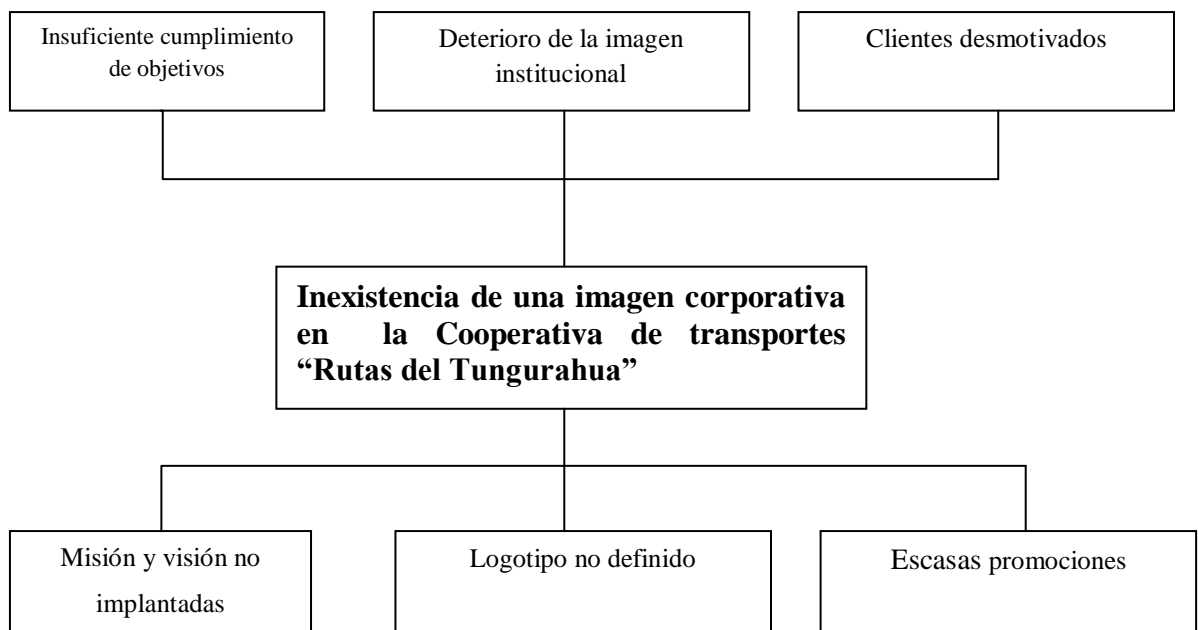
Insuficiente cumplimiento de objetivos

Deterioro de la imagen institucional

Clientes desmotivados

**Inexistencia de una imagen corporativa en la Cooperativa de transportes "Rutas del Tungurahua"**

Misión y visión no implantadas

Logotipo no definido

Escasas promociones